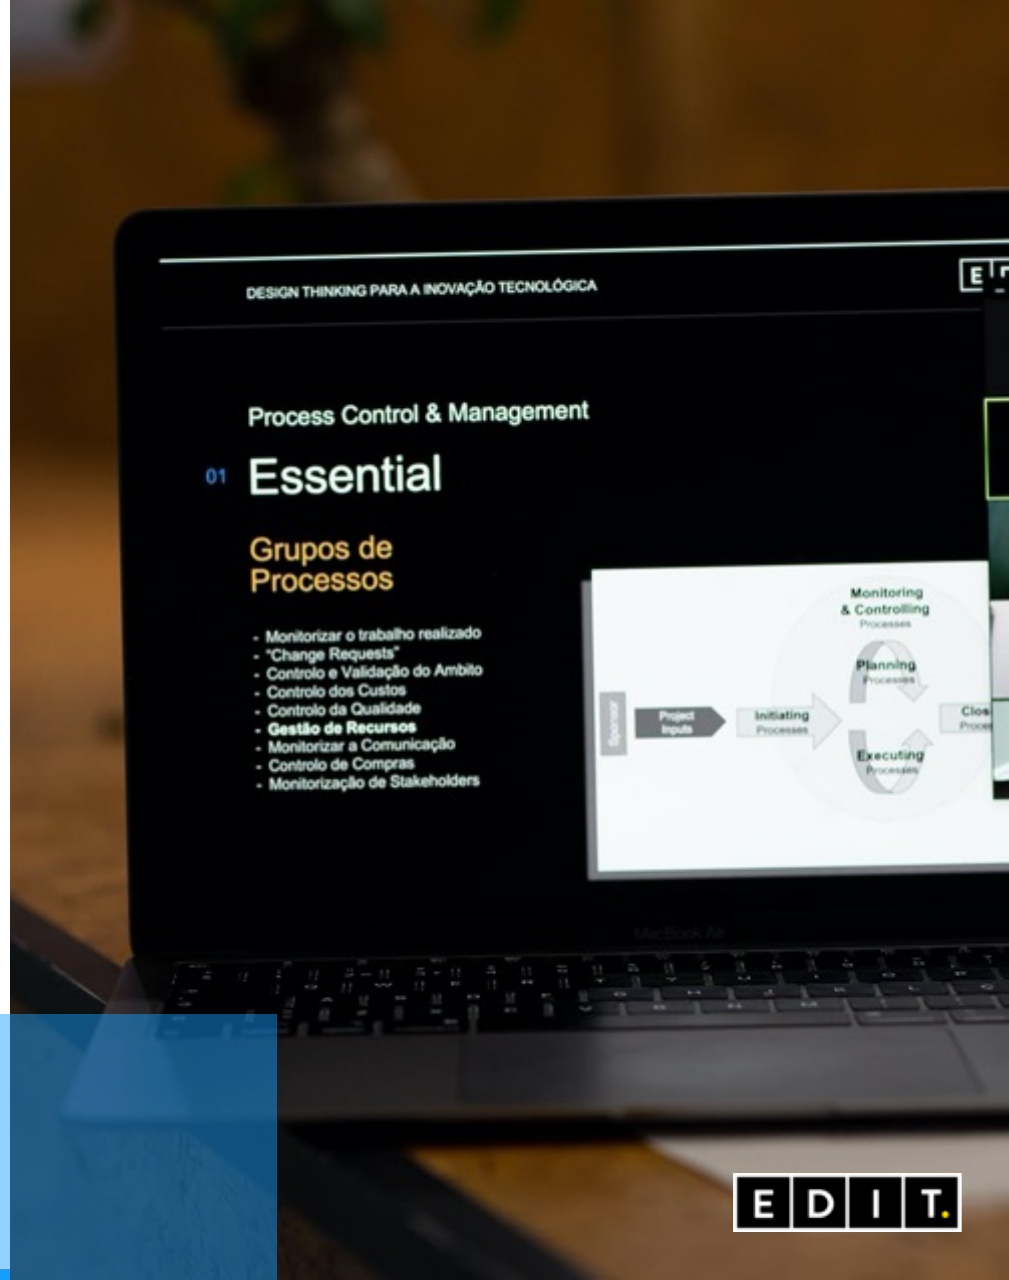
DESIGN THINKING PARA A INOVAÇÃO TECNOLÓGICA

E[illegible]

Process Control & Management

01 Essential

Grupos de Processos

- Monitorizar o trabalho realizado
- "Change Requests"
- Controlo e Validação do Ambito
- Controlo dos Custos
- Controlo da Qualidade
- Gestão de Recursos
- Monitorizar a Comunicação
- Controlo de Compras
- Monitorização de Stakeholders

Monitoring & Controlling Processes

Planning Processes

Sponsor

Project Inputs

Initiating Processes

Executing Processes

Clos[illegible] Proce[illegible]

MacBook Air

EDIT.